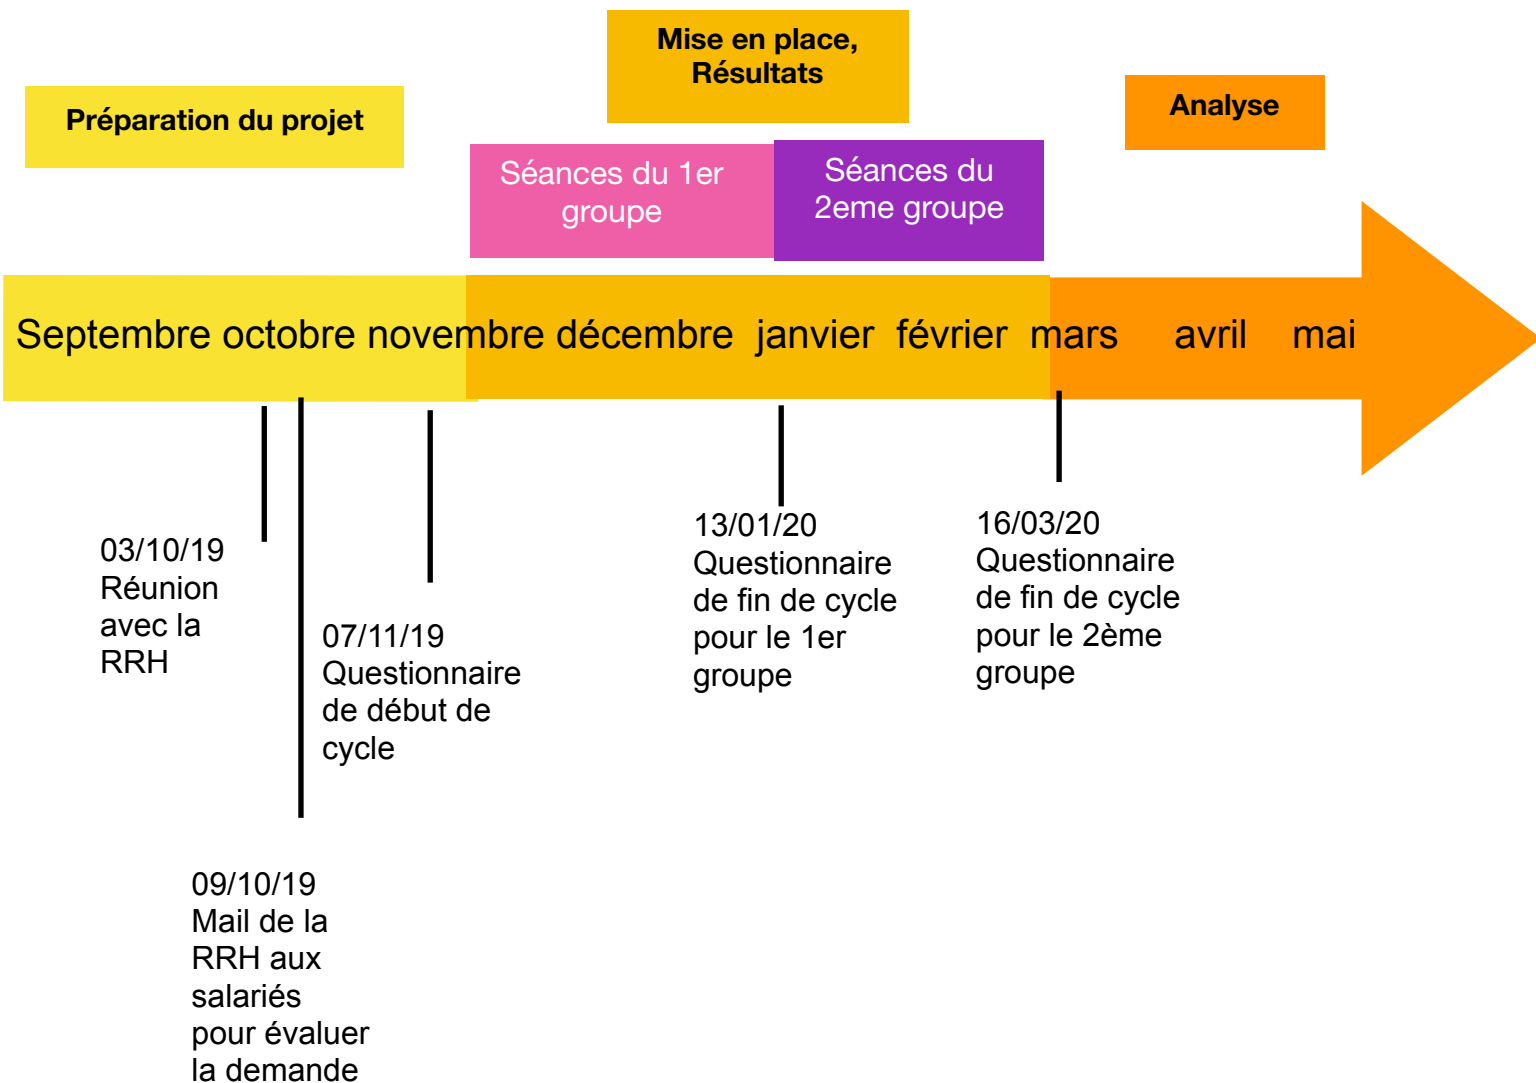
Préparation du projet

Mise en place, Résultats

Analyse

Séances du 1er groupe

Séances du 2eme groupe

Septembre octobre novembre décembre janvier février mars avril mai

03/10/19
Réunion avec la RRH

09/10/19
Mail de la RRH aux salariés pour évaluer la demande

07/11/19
Questionnaire de début de cycle

13/01/20
Questionnaire de fin de cycle pour le 1er groupe

16/03/20
Questionnaire de fin de cycle pour le 2ème groupe